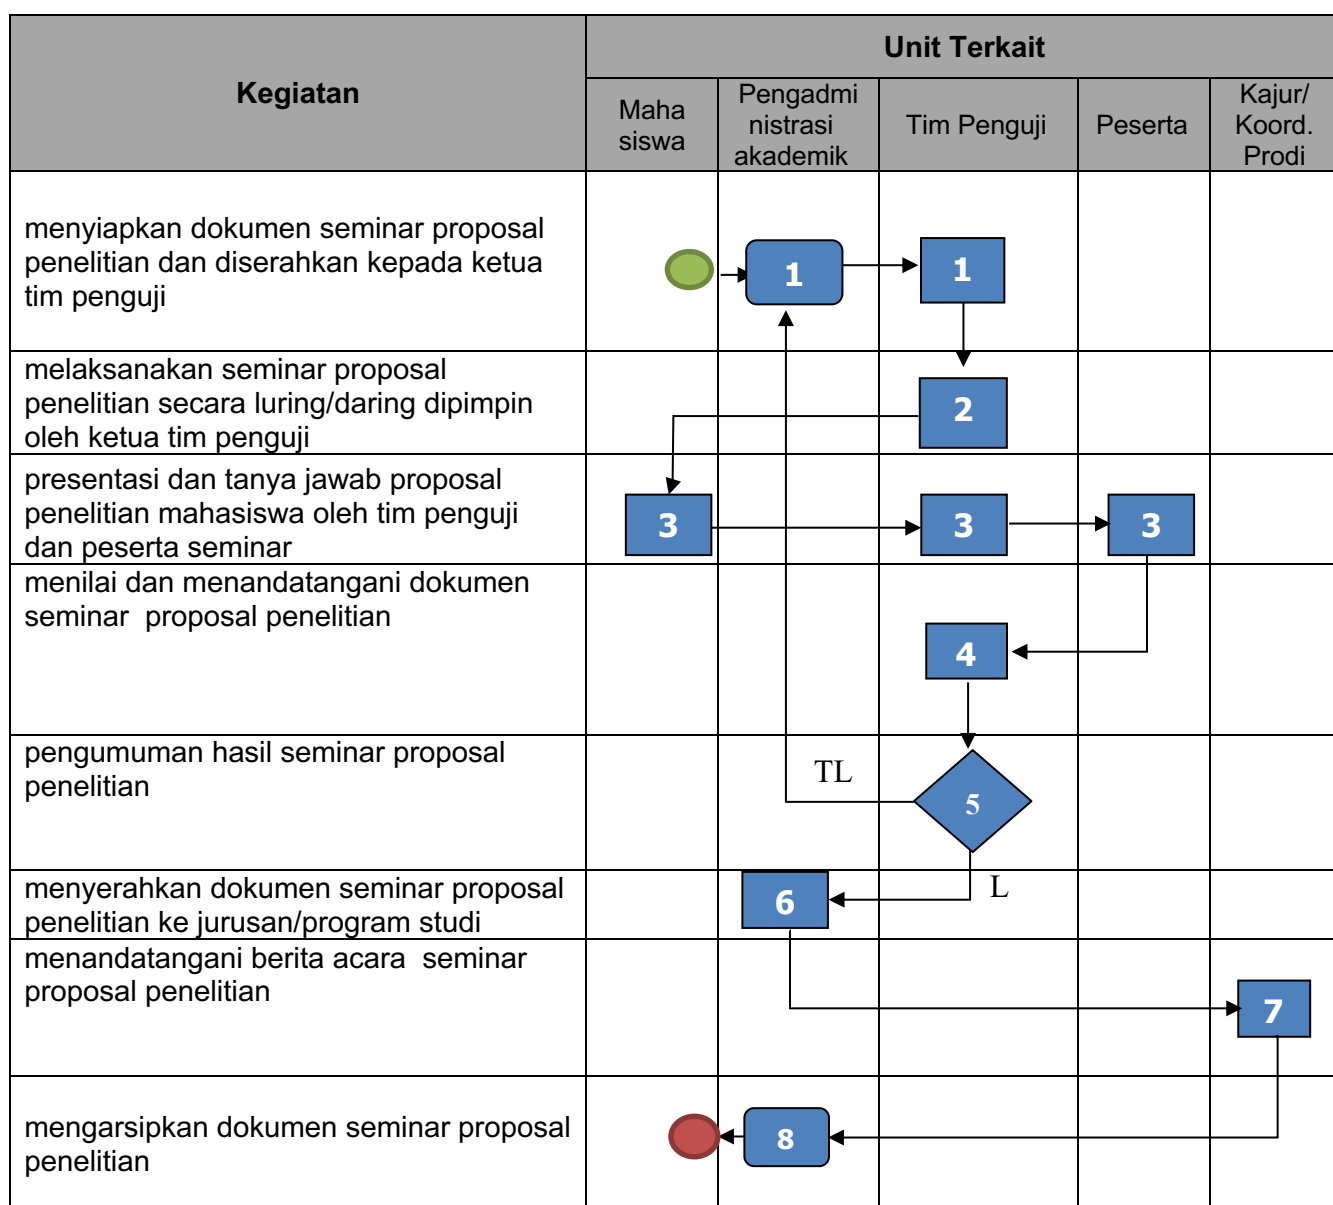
| Kegiatan | Unit Terkait | | | | |
|---|---|---|---|---|---|
| | Maha siswa | Pengadmi nistrasi akademik | Tim Penguji | Peserta | Kajur/ Koord. Prodi |
| menyiapkan dokumen seminar proposal penelitian dan diserahkan kepada ketua tim penguji | | 1 | 1 | | |
| melaksanakan seminar proposal penelitian secara luring/daring dipimpin oleh ketua tim penguji | | | 2 | | |
| presentasi dan tanya jawab proposal penelitian mahasiswa oleh tim penguji dan peserta seminar | 3 | | 3 | 3 | |
| menilai dan menandatangani dokumen seminar proposal penelitian | | | 4 | | |
| pengumuman hasil seminar proposal penelitian | | TL | 5 | | |
| menyerahkan dokumen seminar proposal penelitian ke jurusan/program studi | | 6 | L | | |
| menandatangani berita acara seminar proposal penelitian | | | | | 7 |
| mengarsipkan dokumen seminar proposal penelitian | | 8 | | | |